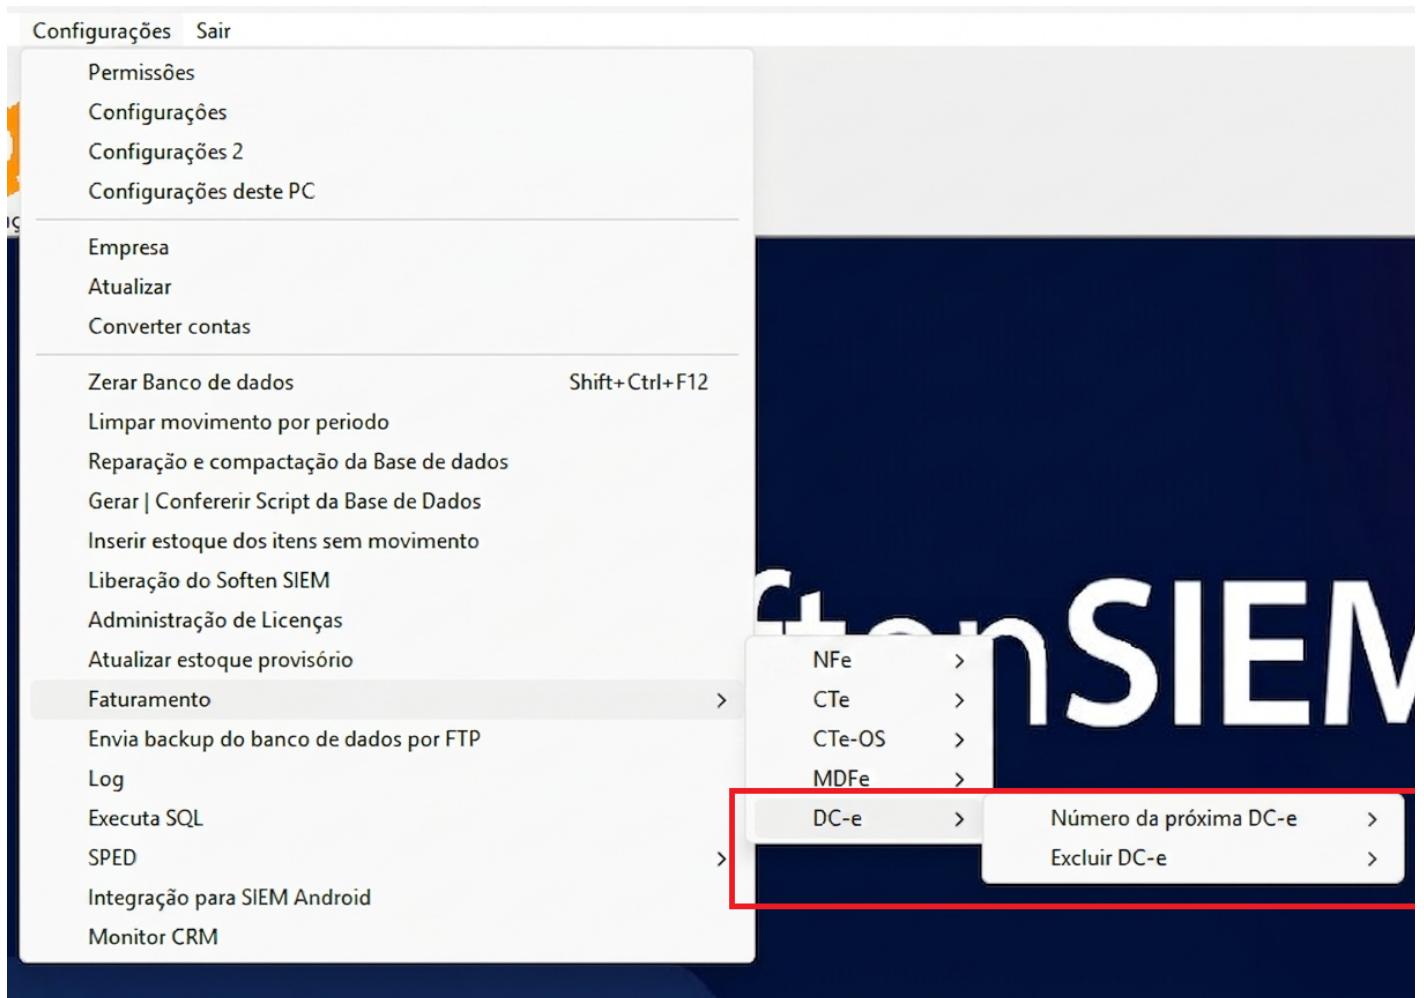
Configurações Sair

Permissões
Configurações
Configurações 2
Configurações deste PC

Empresa
Atualizar
Converter contas

Zerar Banco de dados Shift+Ctrl+F12
Limpar movimento por periodo
Reparação e compactação da Base de dados
Gerar | Confererir Script da Base de Dados
Inserir estoque dos itens sem movimento
Liberação do Soften SIEM
Administração de Licenças
Atualizar estoque provisório
Faturamento >
Envia backup do banco de dados por FTP
Log
Executa SQL
SPED >
Integração para SIEM Android
Monitor CRM

NFe >
CTe >
CTe-OS >
MDFe >
DC-e >

Número da próxima DC-e >
Excluir DC-e >

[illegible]nSIEM